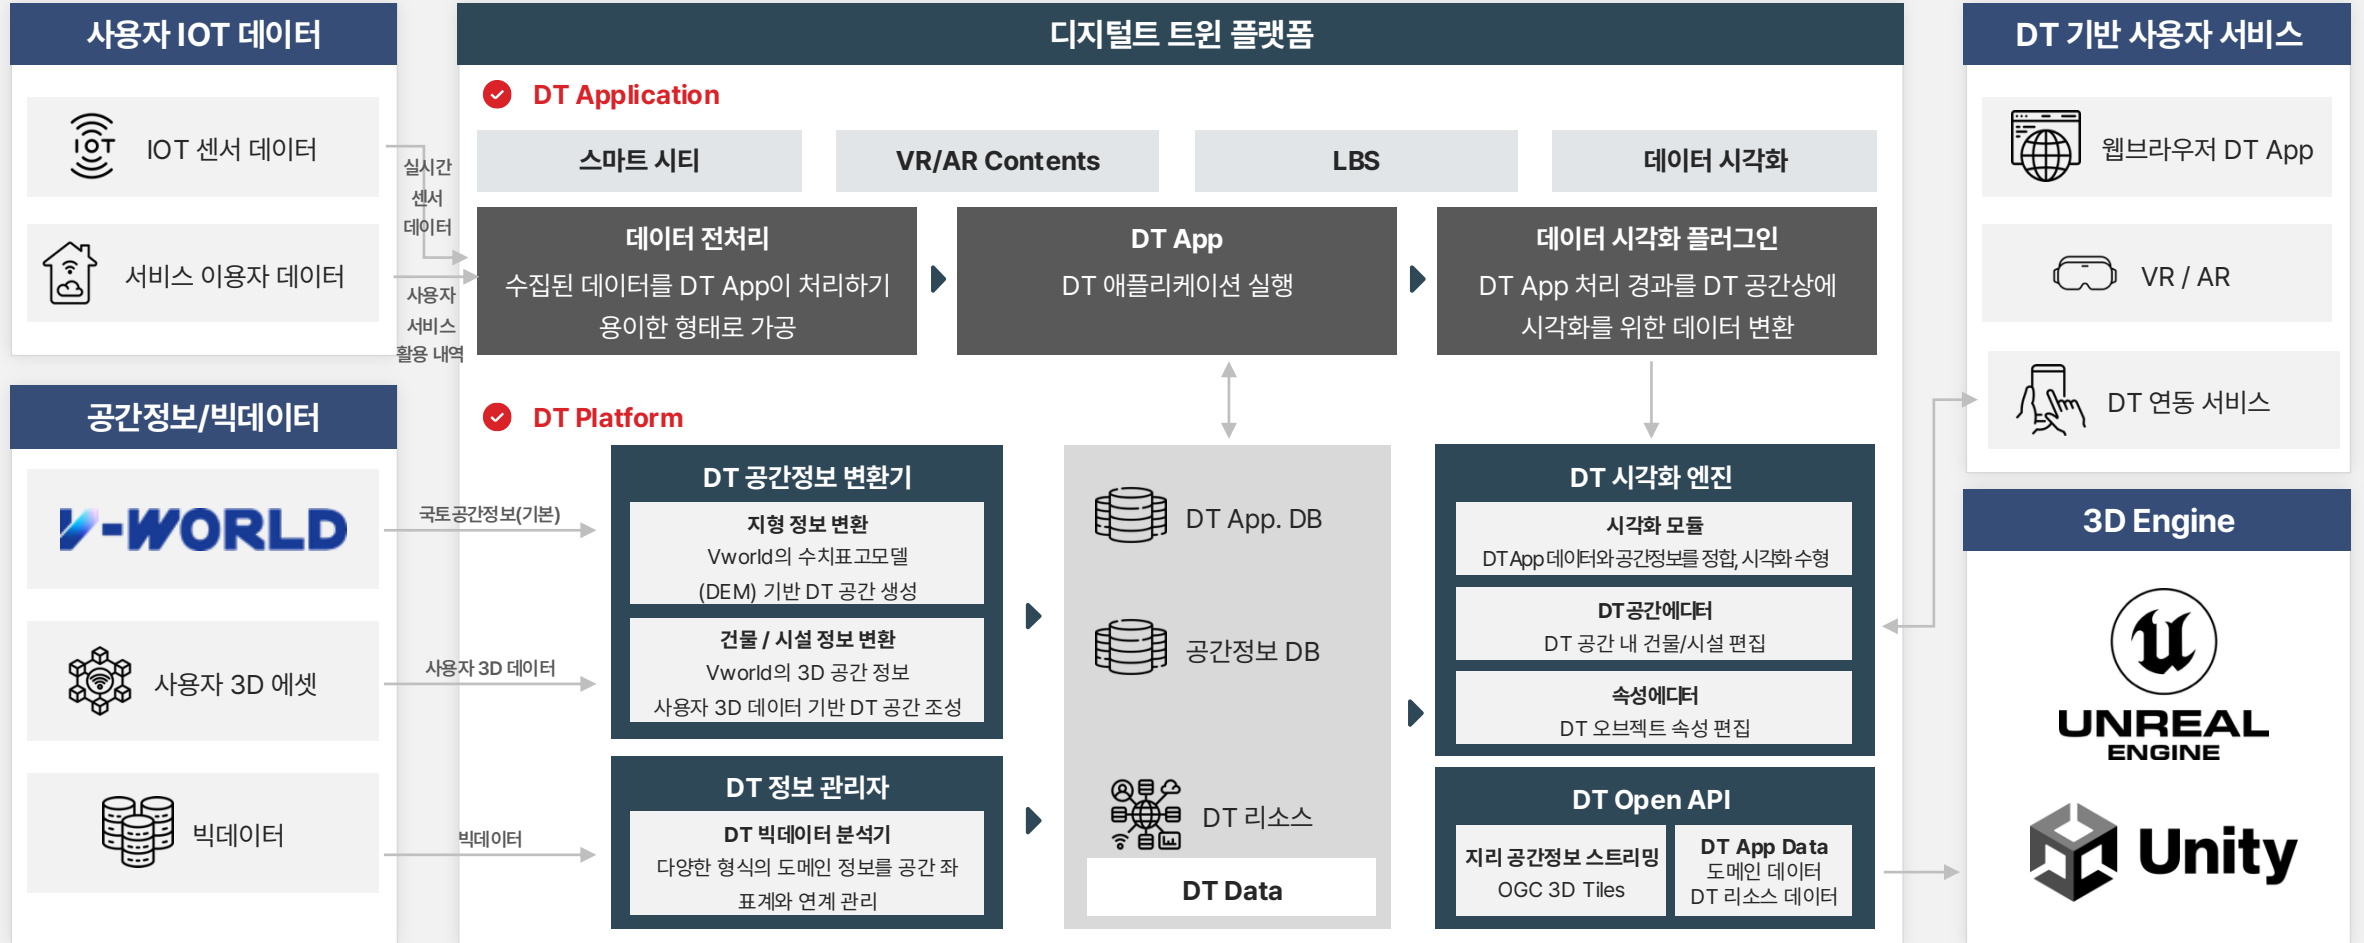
사용자 IOT 데이터

IOT 센서 데이터

서비스 이용자 데이터

실시간 센서 데이터

사용자 서비스 활용 내역

공간정보/빅데이터

V-WORLD

국토공간정보(기본)

사용자 3D 에셋

사용자 3D 데이터

빅데이터

빅데이터

디지털트 트윈 플랫폼

DT Application

스마트 시티

VR/AR Contents

LBS

데이터 시각화

데이터 전처리
수집된 데이터를 DT App이 처리하기 용이한 형태로 가공

DT App
DT 애플리케이션 실행

데이터 시각화 플러그인
DT App 처리 경과를 DT 공간상에 시각화를 위한 데이터 변환

DT Platform

DT 공간정보 변환기

지형 정보 변환
Vworld의 수치표고모델 (DEM) 기반 DT 공간 생성

건물 / 시설 정보 변환
Vworld의 3D 공간 정보
사용자 3D 데이터 기반 DT 공간 조성

DT 정보 관리자

DT 빅데이터 분석기
다양한 형식의 도메인 정보를 공간 좌표계와 연계 관리

DT App. DB

공간정보 DB

DT 리소스

DT Data

DT 시각화 엔진

시각화 모듈
DT App 데이터와 공간정보를 정합, 시각화 수형

DT공간에디터
DT 공간 내 건물/시설 편집

속성에디터
DT 오브젝트 속성 편집

DT Open API

지리 공간정보 스트리밍
OGC 3D Tiles

DT App Data
도메인 데이터
DT 리소스 데이터

DT 기반 사용자 서비스

웹브라우저 DT App

VR / AR

DT 연동 서비스

3D Engine

UNREAL ENGINE

Unity